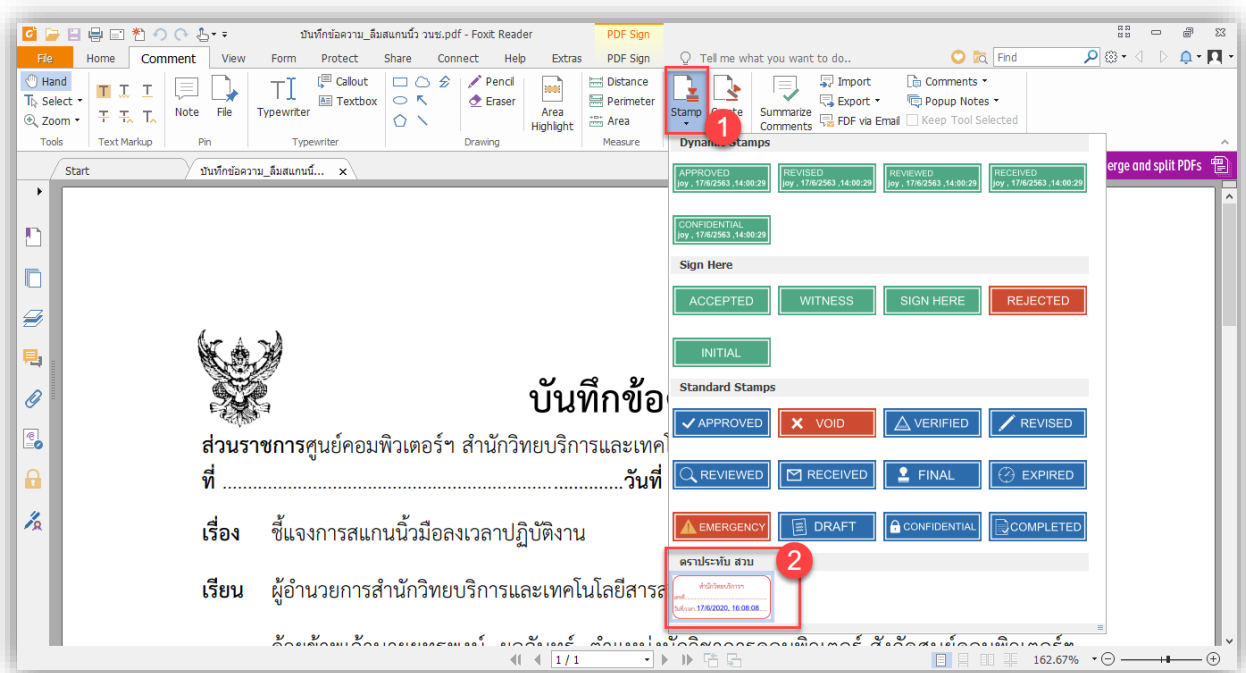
บันทึกข้อความ_ลืมสแกนนิ้ว วนช.pdf - Foxit Reader

PDF Sign

File | Home | Comment | View | Form | Protect | Share | Connect | Help | Extras | PDF Sign | Tell me what you want to do..

Find

Hand
Select
Zoom
Tools

Text Markup

Note | File
Pin

Typewriter | Callout | Textbox
Typewriter

Pencil | Eraser
Drawing

Area Highlight

Distance | Perimeter | Area
Measure

Stamp | Create

Summarize Comments

Import | Export | FDF via Email

Comments | Popup Notes | Keep Tool Selected

1

Start | บันทึกข้อความ_ลืมสแกนนิ้...

Merge and split PDFs

Dynamic Stamps

APPROVED joy , 17/6/2563 ,14:00:29
REVISED joy , 17/6/2563 ,14:00:29
REVIEWED joy , 17/6/2563 ,14:00:29
RECEIVED joy , 17/6/2563 ,14:00:29
CONFIDENTIAL joy , 17/6/2563 ,14:00:29

Sign Here

ACCEPTED | WITNESS | SIGN HERE | REJECTED
INITIAL

Standard Stamps

APPROVED | VOID | VERIFIED | REVISED
REVIEWED | RECEIVED | FINAL | EXPIRED
EMERGENCY | DRAFT | CONFIDENTIAL | COMPLETED

ดราประทับ สวบ

2

สำนักวิทยบริการ
เลขที่.........
วันที่/เวลา 17/6/2020, 16:08:08

บันทึกข้อ

ส่วนราชการศูนย์คอมพิวเตอร์ฯ สำนักวิทยบริการและเทคโ
ที่ ................................................................วันที่

เรื่อง ชี้แจงการสแกนนิ้วมือลงเวลาปฏิบัติงาน

เรียน ผู้อำนวยการสำนักวิทยบริการและเทคโนโลยีสาร

1 / 1

162.67%